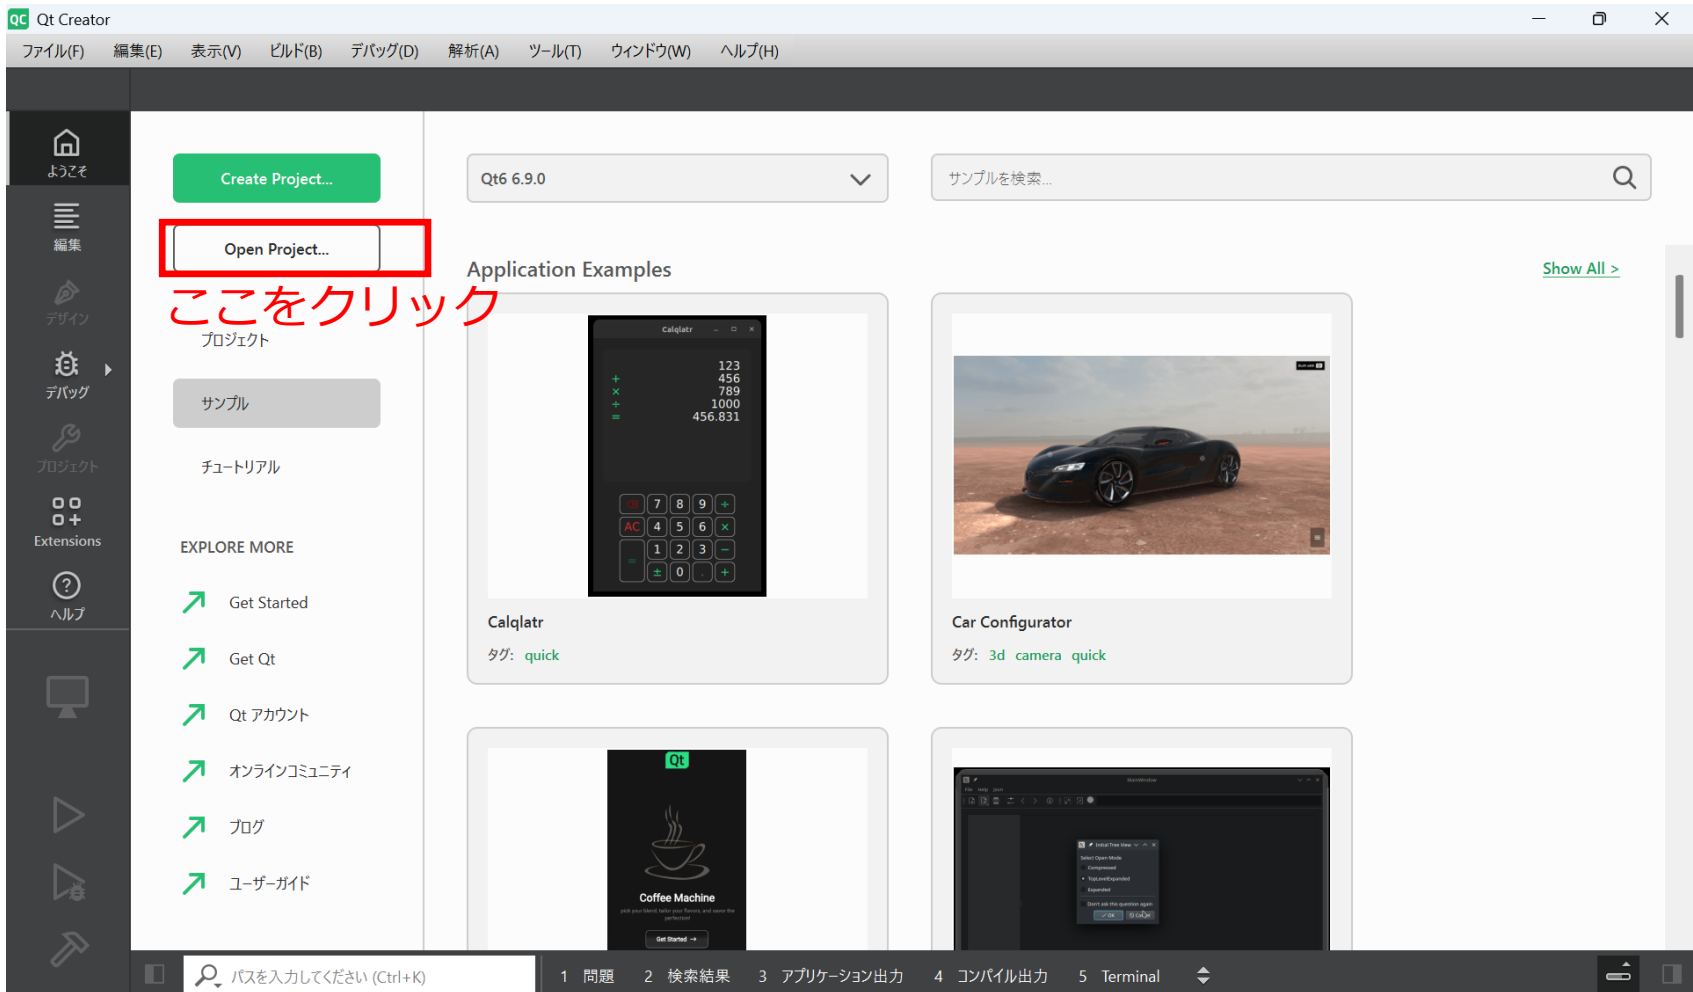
Qt Creator

ファイル(F) 編集(E) 表示(V) ビルド(B) デバッグ(D) 解析(A) ツール(T) ウィンドウ(W) ヘルプ(H)

ようこそ
編集
デザイン
デバッグ
プロジェクト
Extensions
ヘルプ

Create Project...

Open Project...

ここをクリック

プロジェクト

サンプル

チュートリアル

EXPLORE MORE

Get Started
Get Qt
Qt アカウント
オンラインコミュニティ
ブログ
ユーザーガイド

Qt6 6.9.0

サンプルを検索...

Application Examples

Show All >

Calqlatr

123
456
789
1000
456.831

AC 7 8 9 4 5 6 1 2 3 ± 0

Calqlatr
タグ: quick

Car Configurator
タグ: 3d camera quick

Qt
Coffee Machine
Get Started

パスを入力してください (Ctrl+K)

1 問題 2 検索結果 3 アプリケーション出力 4 コンパイル出力 5 Terminal